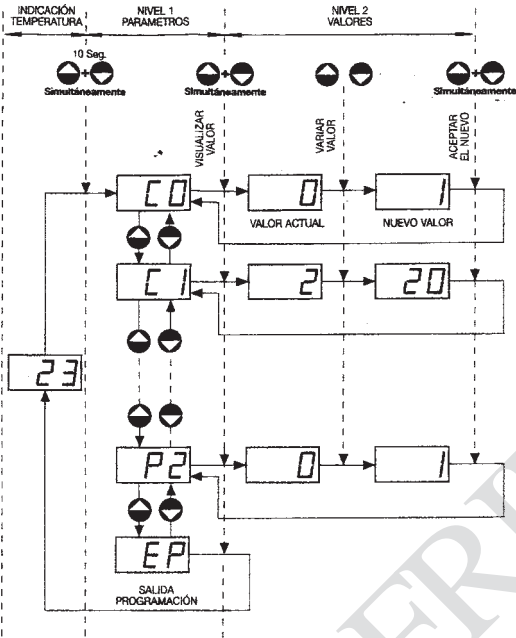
INDICACIÓN TEMPERATURA

NIVEL 1 PARAMETROS

NIVEL 2 VALORES

10 Seg.

Simultáneamente

Simultáneamente

Simultáneamente

VISUALIZAR VALOR

VARIAR VALOR

ACEPTAR EL NUEVO

C0

0

1

VALOR ACTUAL

NUEVO VALOR

C1

2

20

23

P2

0

1

EP

SALIDA PROGRAMACIÓN